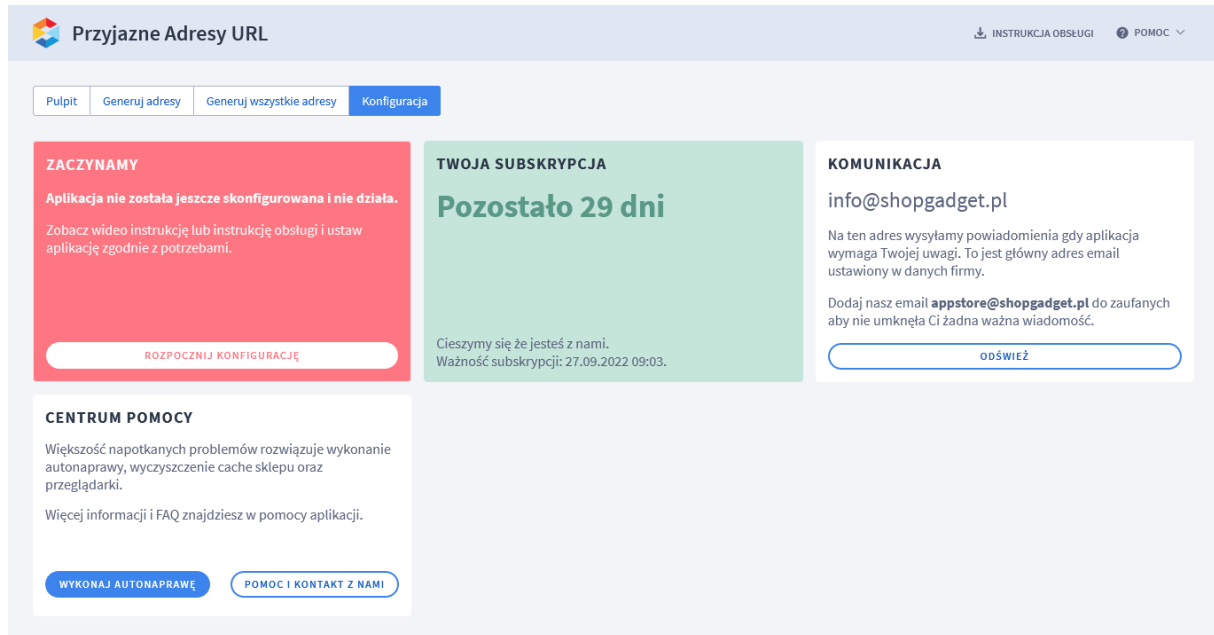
Przyjazne Adresy URL

INSTRUKCJA OBSŁUGI

POMOC

Pulpit | Generuj adresy | Generuj wszystkie adresy | Konfiguracja

ZACZYNAMY

Aplikacja nie została jeszcze skonfigurowana i nie działa.

Zobacz wideo instrukcję lub instrukcję obsługi i ustaw aplikację zgodnie z potrzebami.

ROZPOCZNIJ KONFIGURACJĘ

TWOJA SUBSKRYPCJA

Pozostało 29 dni

Cieszymy się że jesteś z nami.
Ważność subskrypcji: 27.09.2022 09:03.

KOMUNIKACJA

info@shopgadget.pl

Na ten adres wysyłamy powiadomienia gdy aplikacja wymaga Twojej uwagi. To jest główny adres email ustawiony w danych firmy.

Dodaj nasz email **appstore@shopgadget.pl** do zaufanych aby nie umknęła Ci żadna ważna wiadomość.

ODŚWIEŻ

CENTRUM POMOCY

Większość napotkanych problemów rozwiązuje wykonanie autonaprawy, wyczyszczenie cache sklepu oraz przeglądarki.

Więcej informacji i FAQ znajdziesz w pomocy aplikacji.

WYKONAJ AUTONAPRAWĘ

POMOC I KONTAKT Z NAMI